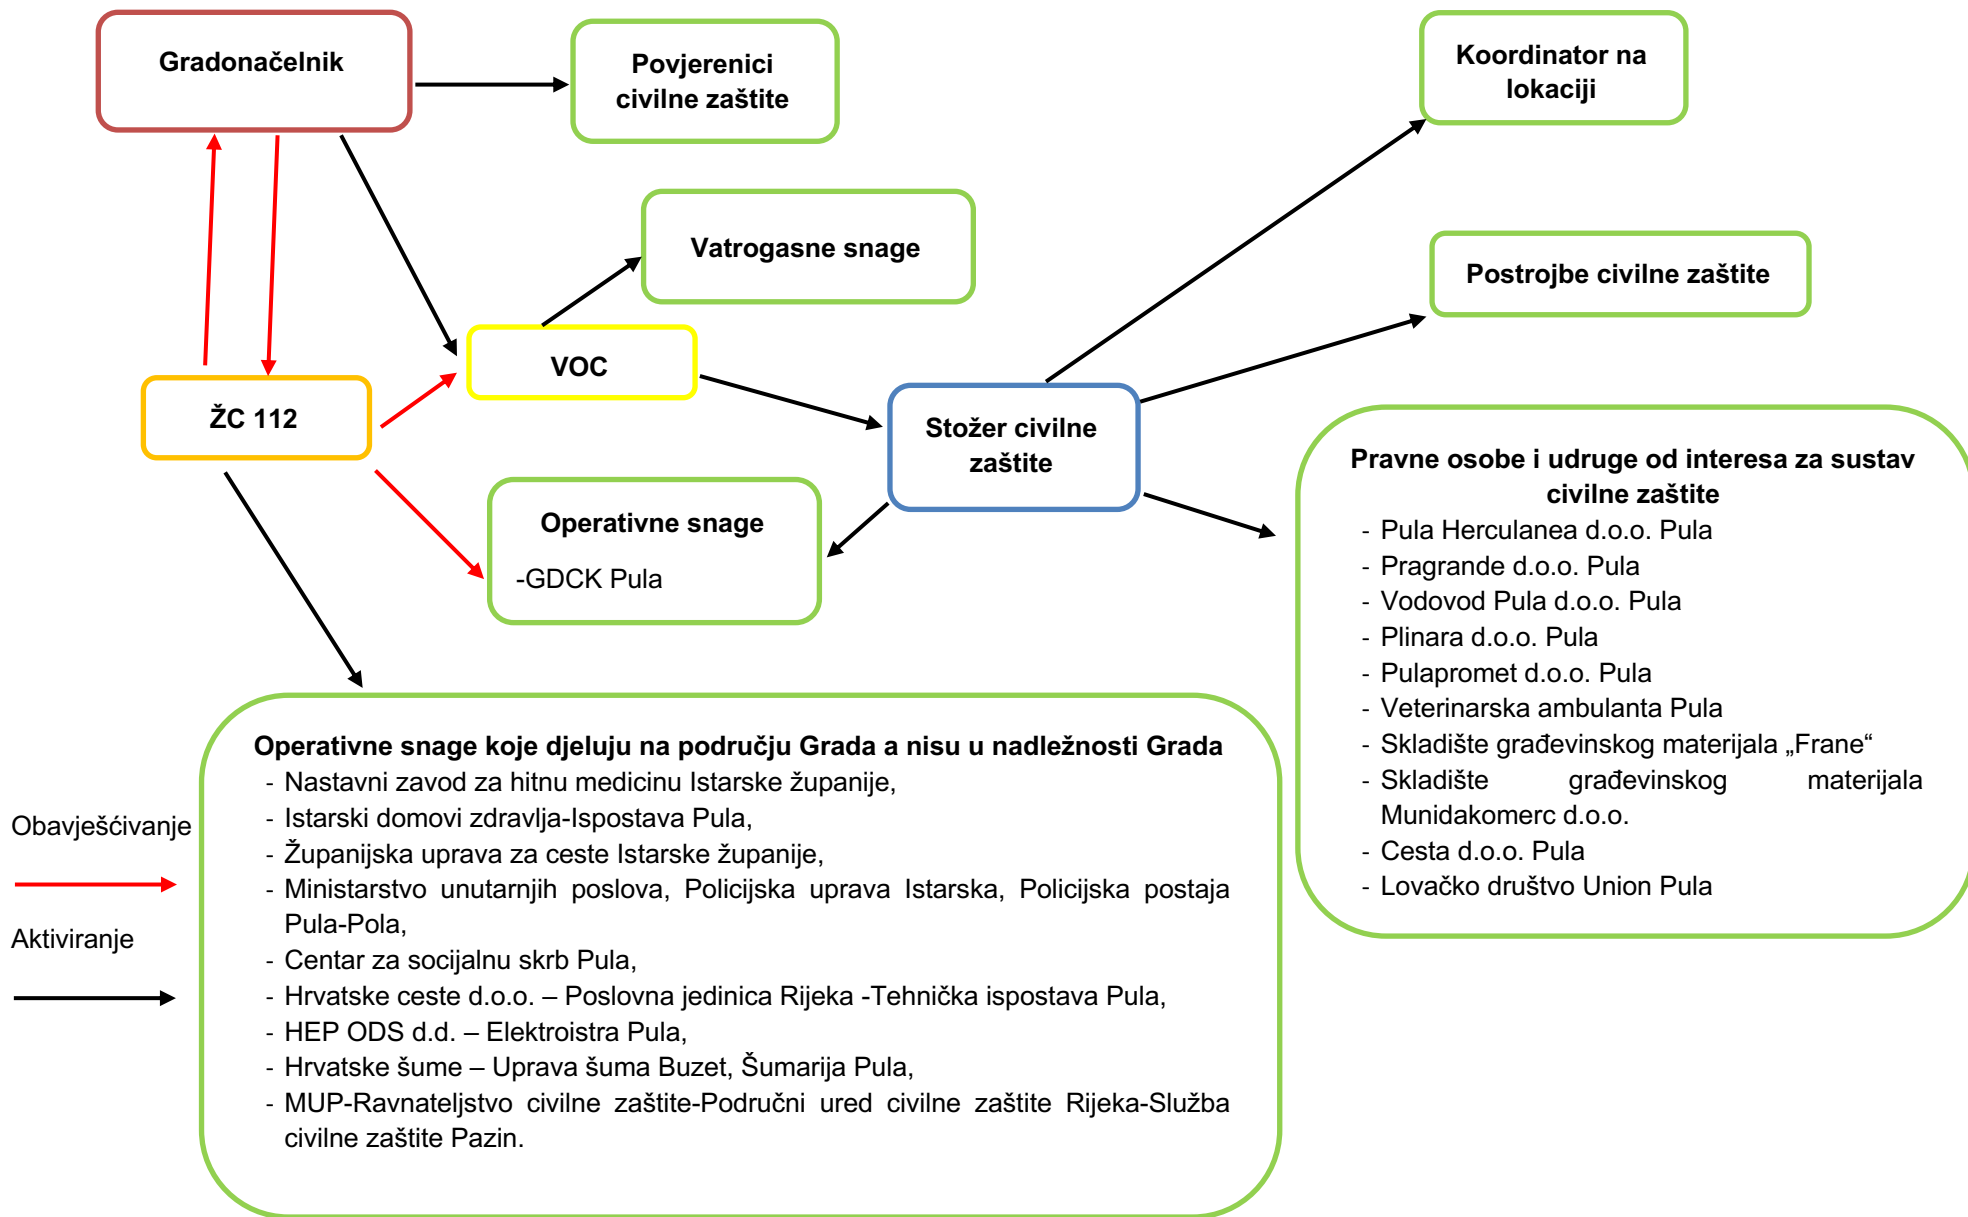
Gradonačelnik

Povjerenici civilne zaštite

Koordinator na lokaciji

Vatrogasne snage

Postrojbe civilne zaštite

VOC

ŽC 112

Stožer civilne zaštite

Pravne osobe i udruge od interesa za sustav civilne zaštite
- Pula Herculanea d.o.o. Pula
- Pragrande d.o.o. Pula
- Vodovod Pula d.o.o. Pula
- Plinara d.o.o. Pula
- Pulapromet d.o.o. Pula
- Veterinarska ambulanta Pula
- Skladište građevinskog materijala „Frane“
- Skladište građevinskog materijala Munidakomerc d.o.o.
- Cesta d.o.o. Pula
- Lovačko društvo Union Pula

Operativne snage

-GDCK Pula

Operativne snage koje djeluju na području Grada a nisu u nadležnosti Grada
- Nastavni zavod za hitnu medicinu Istarske županije,
- Istarski domovi zdravlja-Ispostava Pula,
- Županijska uprava za ceste Istarske županije,
- Ministarstvo unutarnjih poslova, Policijska uprava Istarska, Policijska postaja Pula-Pola,
- Centar za socijalnu skrb Pula,
- Hrvatske ceste d.o.o. – Poslovna jedinica Rijeka -Tehnička ispostava Pula,
- HEP ODS d.d. – Elektroistra Pula,
- Hrvatske šume – Uprava šuma Buzet, Šumarija Pula,
- MUP-Ravnateljstvo civilne zaštite-Područni ured civilne zaštite Rijeka-Služba civilne zaštite Pazin.

Obavješćivanje

Aktiviranje